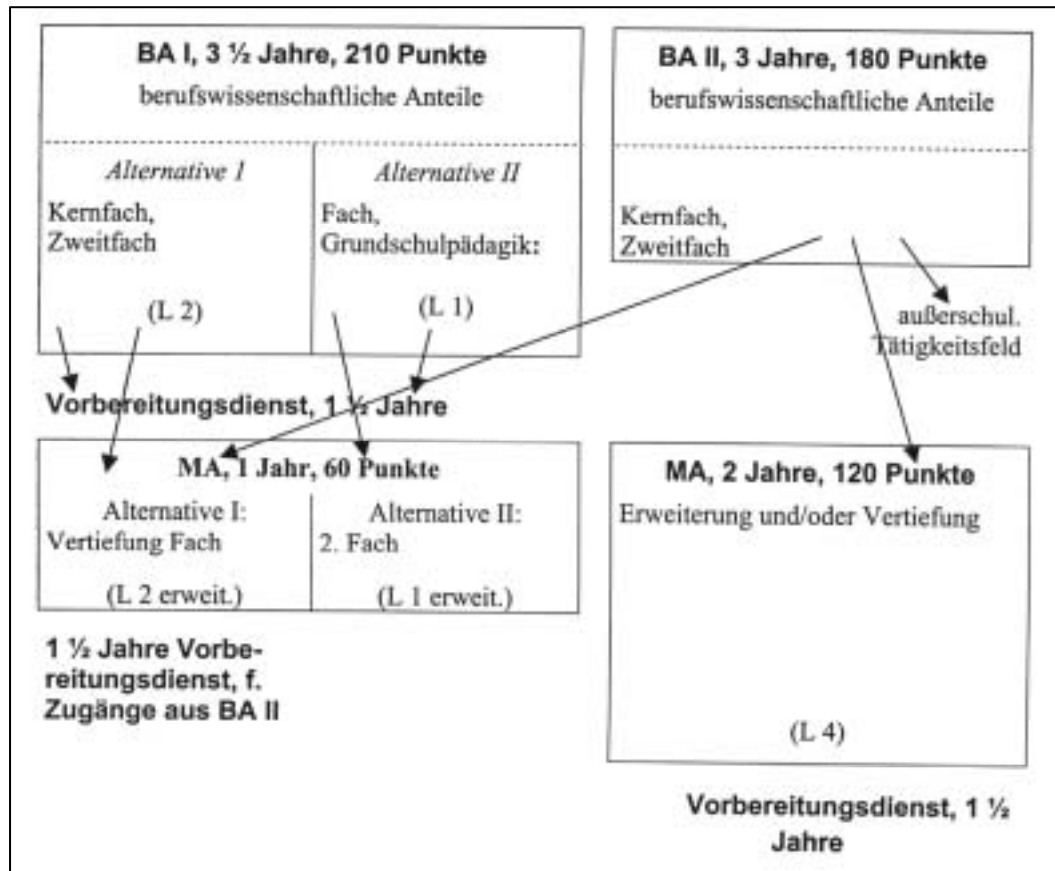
BA I, 3 ½ Jahre, 210 Punkte
berufswissenschaftliche Anteile

*Alternative I*
Kernfach, Zweitfach

(L 2)

*Alternative II*
Fach, Grundschulpädagik:

(L 1)

BA II, 3 Jahre, 180 Punkte
berufswissenschaftliche Anteile

Kernfach, Zweitfach

außerschul. Tätigkeitsfeld

Vorbereitungsdienst, 1 ½ Jahre

MA, 1 Jahr, 60 Punkte

Alternative I:
Vertiefung Fach

(L 2 erweit.)

Alternative II:
2. Fach

(L 1 erweit.)

MA, 2 Jahre, 120 Punkte
Erweiterung und/oder Vertiefung

(L 4)

1 ½ Jahre Vorbereitungsdienst, f. Zugänge aus BA II

Vorbereitungsdienst, 1 ½ Jahre